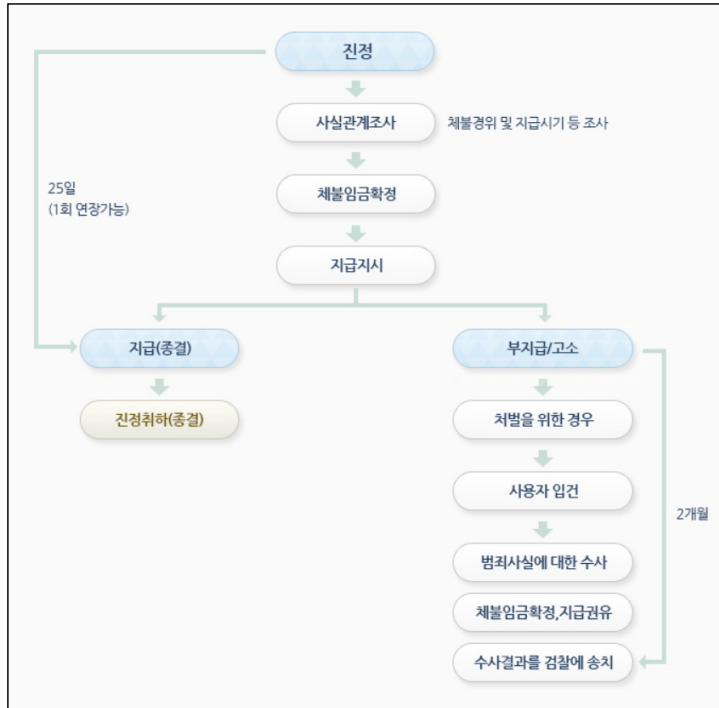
진정

사실관계조사

체불경위 및 지급시기 등 조사

체불임금확정

지급지시

25일
(1회 연장가능)

지급(종결)

진정취하(종결)

부지급/고소

처벌을 위한 경우

사용자 입건

범죄사실에 대한 수사

체불임금확정,지급권유

수사결과를 검찰에 송치

2개월